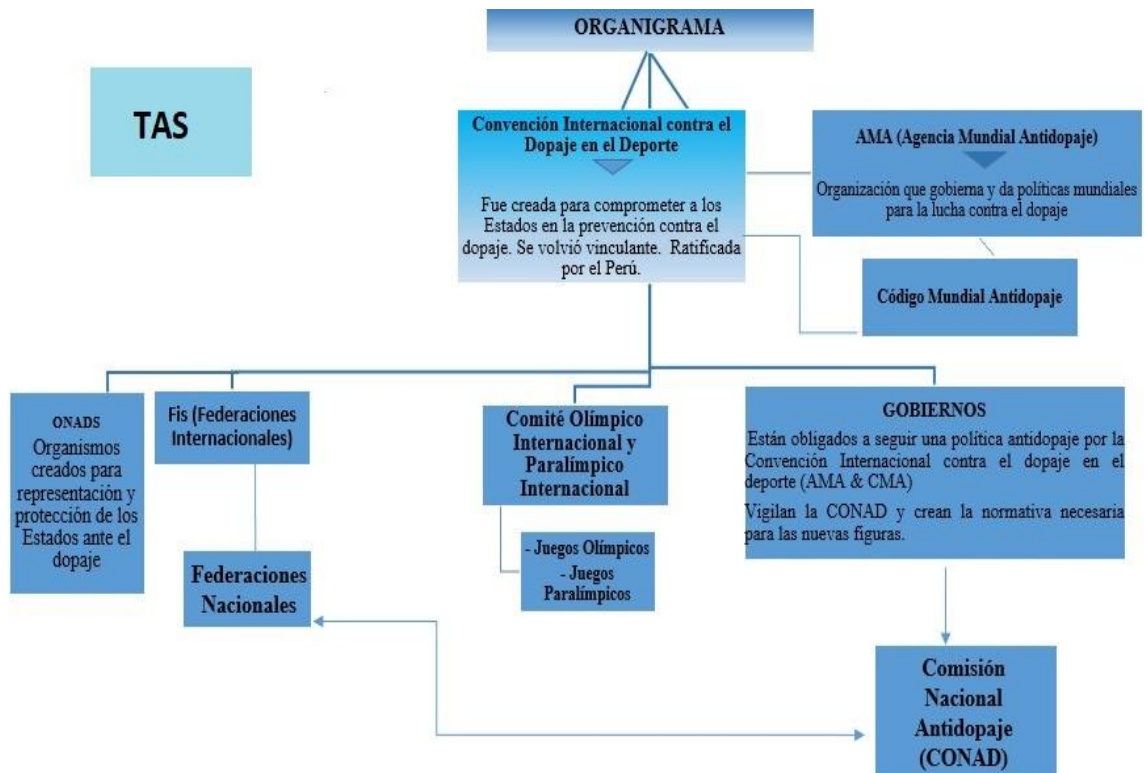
ORGANIGRAMA

TAS

Convención Internacional contra el Dopaje en el Deporte

Fue creada para comprometer a los Estados en la prevención contra el dopaje. Se volvió vinculante. Ratificada por el Perú.

AMA (Agencia Mundial Antidopaje)

Organización que gobierna y da políticas mundiales para la lucha contra el dopaje

Código Mundial Antidopaje

ONADS
Organismos creados para representación y protección de los Estados ante el dopaje

Fis (Federaciones Internacionales)

Federaciones Nacionales

Comité Olímpico Internacional y Paralímpico Internacional

- Juegos Olímpicos
- Juegos Paralímpicos

GOBIERNOS

Están obligados a seguir una política antidopaje por la Convención Internacional contra el dopaje en el deporte (AMA & CMA)

Vigilan la CONAD y crean la normativa necesaria para las nuevas figuras.

Comisión Nacional Antidopaje (CONAD)